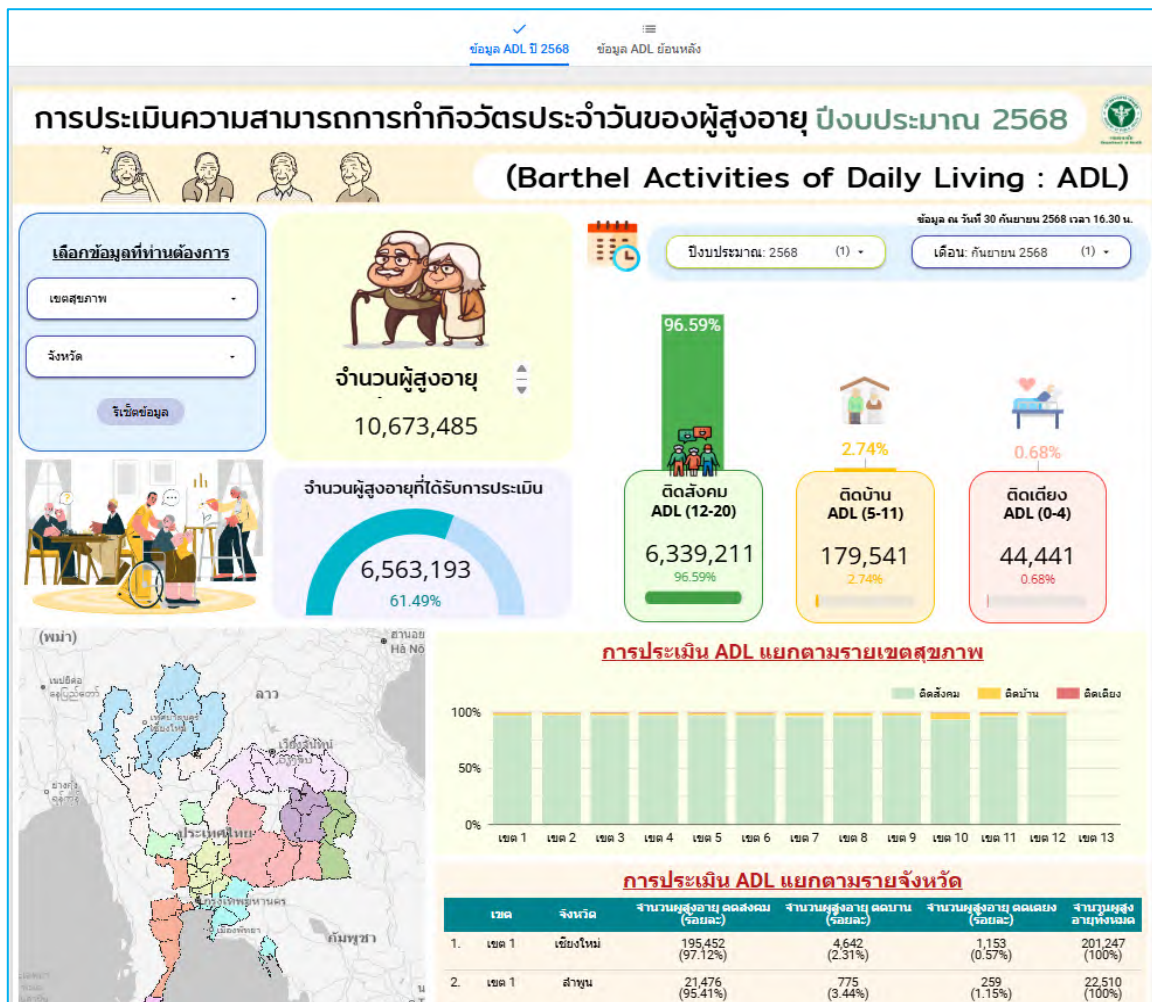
ข้อมูล ADL ปี 2568 ข้อมูล ADL ย้อนหลัง

การประเมินความสามารถการทำกิจวัตรประจำวันของผู้สูงอายุ ปีงบประมาณ 2568

(Barthel Activities of Daily Living : ADL)

ข้อมูล ณ วันที่ 30 กันยายน 2568 เวลา 16.30 น.

เลือกข้อมูลที่ท่านต้องการ

เขตสุขภาพ

จังหวัด

รีเซ็ตข้อมูล

จำนวนผู้สูงอายุ

10,673,485

ปีงบประมาณ: 2568 (1)

เดือน: กันยายน 2568 (1)

96.59%

2.74%

0.68%

จำนวนผู้สูงอายุที่ได้รับการประเมิน

6,563,193

61.49%

ติดสังคม ADL (12-20)

6,339,211

96.59%

ติดบ้าน ADL (5-11)

179,541

2.74%

ติดเตียง ADL (0-4)

44,441

0.68%

(พม่า) ฮานอย Hà Nội ลาว เวียงจันทน์ ประเทศไทย กรุงเทพมหานคร เมืองพัทยา กัมพูชา

การประเมิน ADL แยกตามรายเขตสุขภาพ

ติดสังคม ติดบ้าน ติดเตียง

100%
50%
0%

เขต 1 เขต 2 เขต 3 เขต 4 เขต 5 เขต 6 เขต 7 เขต 8 เขต 9 เขต 10 เขต 11 เขต 12 เขต 13

การประเมิน ADL แยกตามรายจังหวัด

| | เขต | จังหวัด | จำนวนผู้สูงอายุ ติดสังคม (ร้อยละ) | จำนวนผู้สูงอายุ ติดบ้าน (ร้อยละ) | จำนวนผู้สูงอายุ ติดเตียง (ร้อยละ) | จำนวนผู้สูงอายุทั้งหมด |
|---|---|---|---|---|---|---|
| 1. | เขต 1 | เชียงใหม่ | 195,452 (97.12%) | 4,642 (2.31%) | 1,153 (0.57%) | 201,247 (100%) |
| 2. | เขต 1 | ลำพูน | 21,476 (95.41%) | 775 (3.44%) | 259 (1.15%) | 22,510 (100%) |